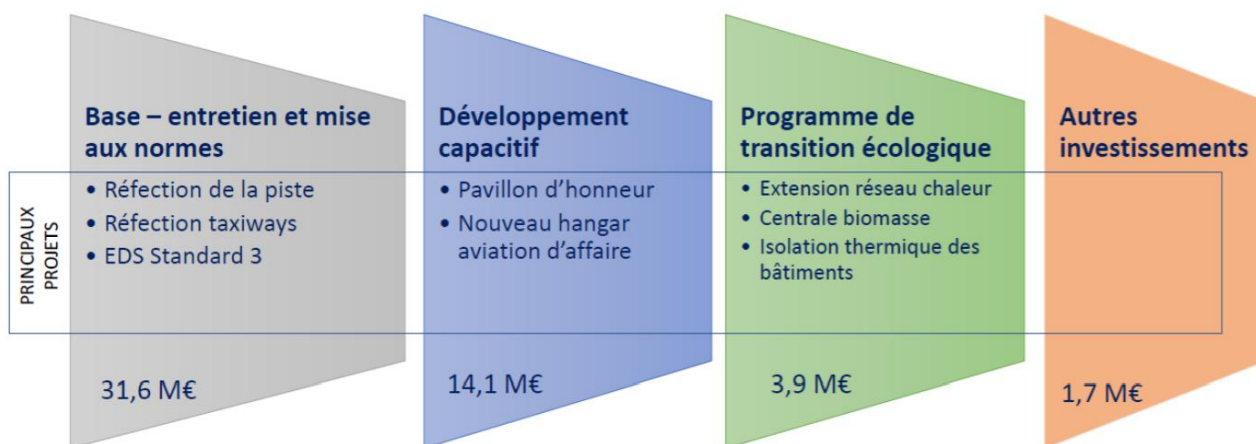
PRINCIPAUX PROJETS

Base – entretien et mise aux normes
• Réfection de la piste
• Réfection taxiways
• EDS Standard 3

31,6 M€

Développement capacitif
• Pavillon d'honneur
• Nouveau hangar aviation d'affaire

14,1 M€

Programme de transition écologique
• Extension réseau chaleur
• Centrale biomasse
• Isolation thermique des bâtiments

3,9 M€

Autres investissements

1,7 M€